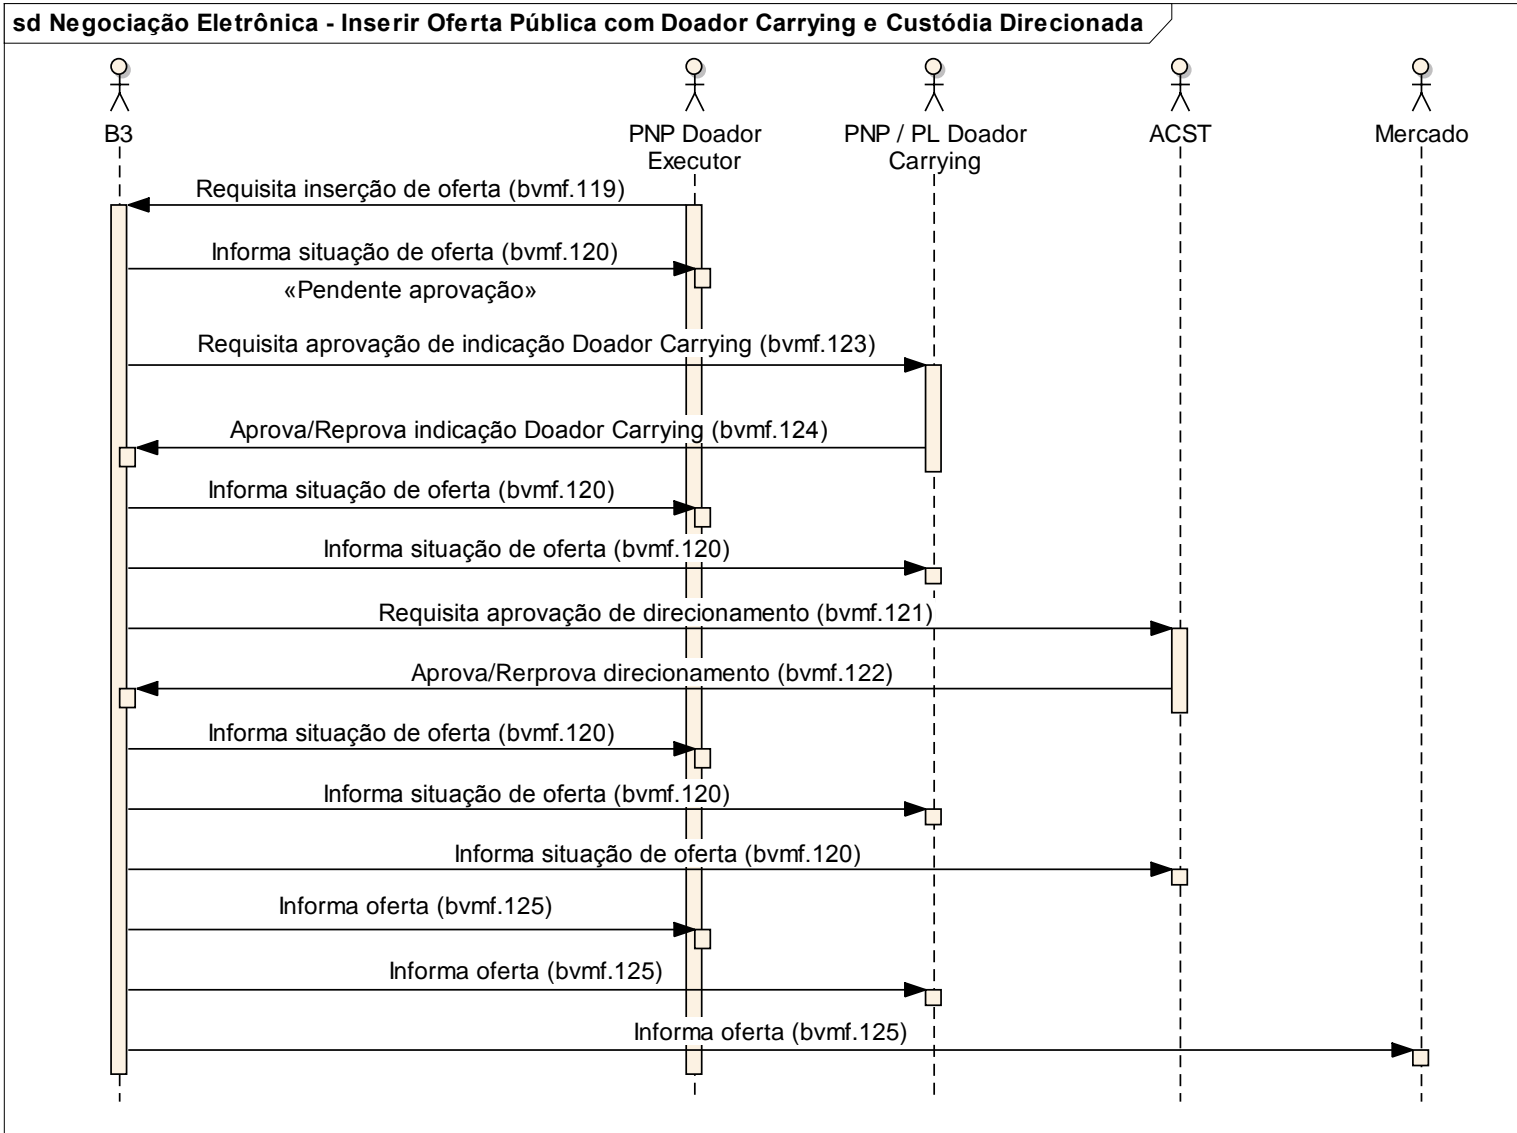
sd Negociação Eletrônica - Inserir Oferta Pública com Doador Carrying e Custódia Direcionada

B3

PNP Doador Executor

PNP / PL Doador Carrying

ACST

Mercado

Requisita inserção de oferta (bvmf.119)

Informa situação de oferta (bvmf.120)

«Pendente aprovação»

Requisita aprovação de indicação Doador Carrying (bvmf.123)

Aprova/Reprova indicação Doador Carrying (bvmf.124)

Informa situação de oferta (bvmf.120)

Informa situação de oferta (bvmf.120)

Requisita aprovação de direcionamento (bvmf.121)

Aprova/Rerprova direcionamento (bvmf.122)

Informa situação de oferta (bvmf.120)

Informa situação de oferta (bvmf.120)

Informa situação de oferta (bvmf.120)

Informa oferta (bvmf.125)

Informa oferta (bvmf.125)

Informa oferta (bvmf.125)